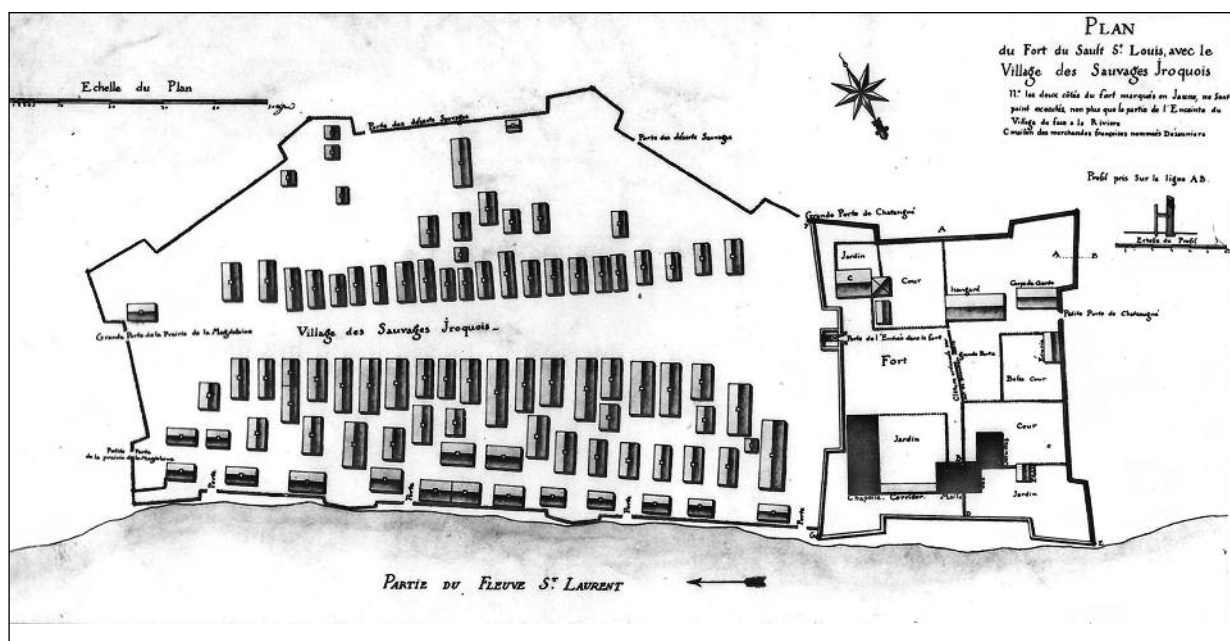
PLAN
du Fort du Sault St. Louis, avec le Village des Sauvages Iroquois

N.ª les deux côtés du fort marqués en Jaune, ne sont point eccoulés, non plus que la partie de l'Enceinte du Village de face a la Riviere
C maison des marchandes françoises nommées Desauniers

Profil pris sur la ligne AB.

Echelle du Profil

Echelle du Plan

Porte des déserts Sauvages

Porte des déserts Sauvages

Grande Porte de Chateaugué

Jardin

C

Cour

Hangard

Corps de Garde

A

A

B

Petite Porte de Chateaugué

Grande Porte de la Prairie de la Magdelaine

Village des Sauvages Iroquois

Porte de l'Entrée dans le fort

Fort

Grande Porte

Basse Cour

Jardin

Cour

Petite Porte de la prairie de la Magdelaine

Porte

Porte

Porte

Porte

Chapelle

Corridor

Maison

Jardin

PARTIE DU FLEUVE ST. LAURENT